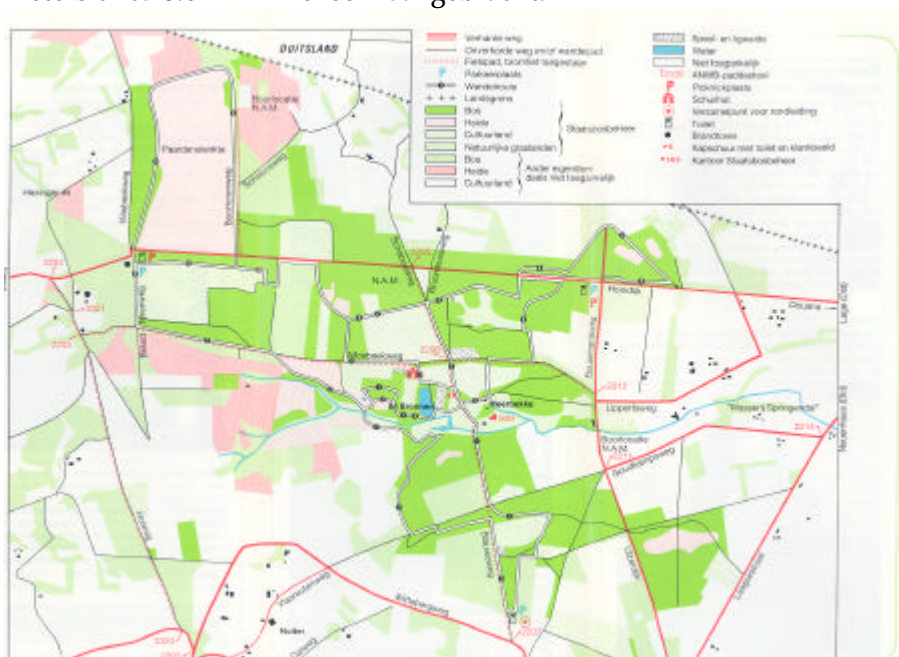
DUITSLAND

Verharde weg
Onverharde weg en/of wandelpad
Fietspad, bromfiet toegestaan
Parkeerplaats
Wandelroute
Landsgrens
Bos
Heide
Cultuurland
Natuurlijke graslanden
Bos
Heide
Cultuurland
Staatsbosbeheer
Ander eigendom deels niet toegankelijk

Speel- en ligweide
Water
Niet toegankelijk
ANWB-paddestoel
Picknickplaats
Schuilhut
Verzamelpunt voor kanotocht
Toilet
Brandtoren
Kapschuur met toilet en klimtoestel
Kantoor Staatsbosbeheer

Paardenslenkte
Boortlocatie N.A.M.
N.A.M.
Hoesdijk
Lippertseweg
Beekdal
Stroombeek
Boortlocatie N.A.M.
Hessem's Springende
Lage Ens
Noordhoek